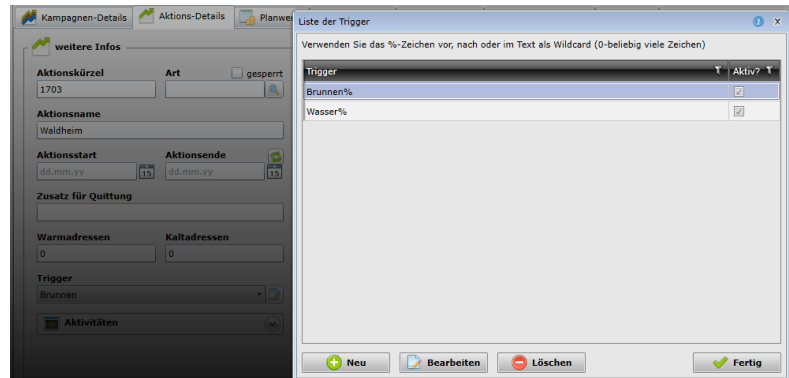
Kampagnen-Details Aktions-Details Planwe

weitere Infos

Aktionskürzel
1703

Art
gesperrt

Aktionsname
Waldheim

Aktionsstart
dd.mm.yy
15

Aktionsende
dd.mm.yy
15

Zusatz für Quittung

Warmadressen
0

Kaltadressen
0

Trigger
Brunnen

Aktivitäten

Liste der Trigger

Verwenden Sie das %-Zeichen vor, nach oder im Text als Wildcard (0-beliebig viele Zeichen)

| Trigger | Aktiv? |
|---|---|
| Brunnen% | ✓ |
| Wasser% | ✓ |

Neu Bearbeiten Löschen Fertig